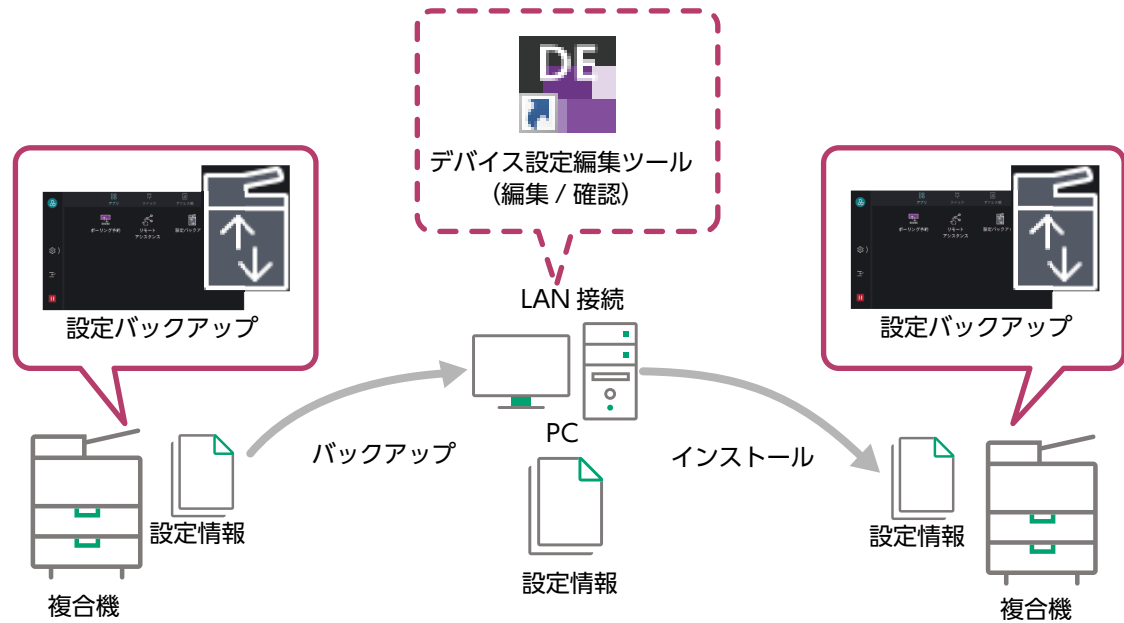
DE

デバイス設定編集ツール
(編集 / 確認)

ボーリング予約
リモートアシスタンス
設定バックアップ

設定バックアップ

ボーリング予約
リモートアシスタンス
設定バックアップ

設定バックアップ

LAN 接続

PC

バックアップ

インストール

設定情報

設定情報

設定情報

複合機

複合機